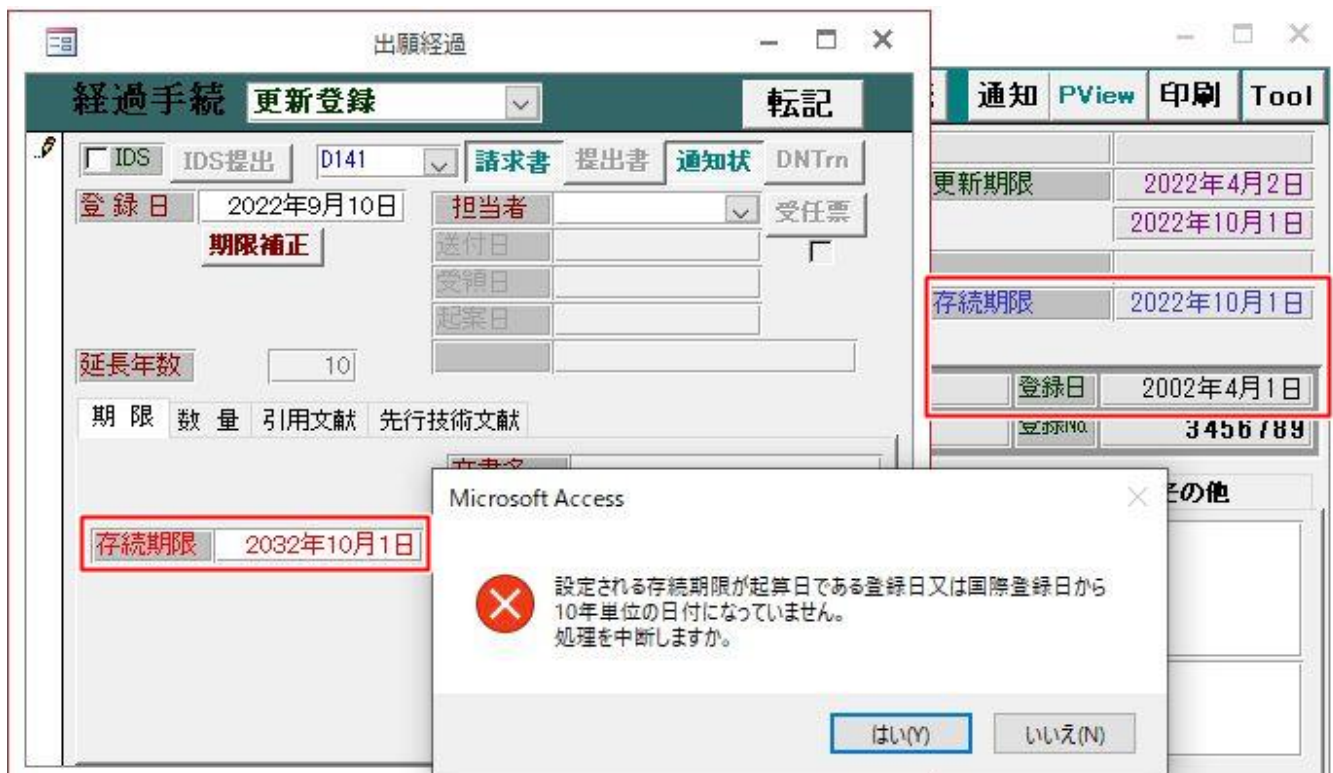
出願経過

経過手続 更新登録 転記

IDS IDS提出 D141 請求書 提出書 通知状 DNTrn

登録日 2022年9月10日 担当者 受任票

期限補正

送付日

受領日

起案日

延長年数 10

期限 数量 引用文献 先行技術文献

文書名

存続期限 2032年10月1日

通知 PView 印刷 Tool

更新期限 2022年4月2日

2022年10月1日

存続期限 2022年10月1日

登録日 2002年4月1日

登録No. 3456789

その他

Microsoft Access

設定される存続期限が起算日である登録日又は国際登録日から10年単位の日付になっていません。
処理を中断しますか。

はい(Y) いいえ(N)